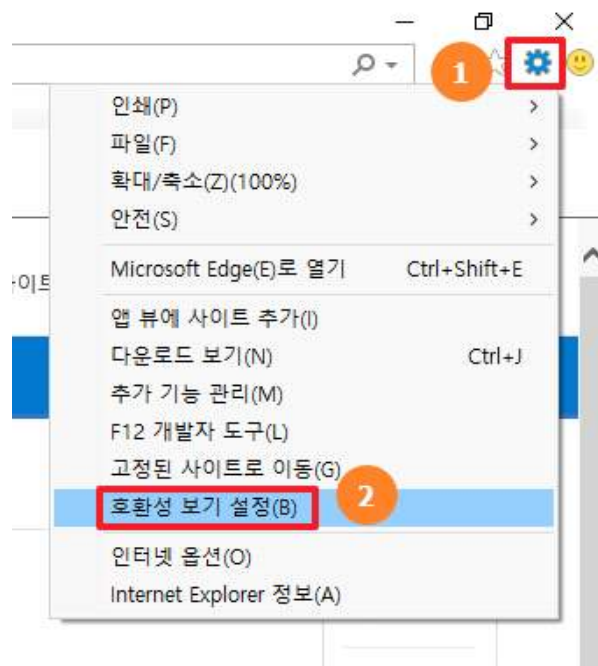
1

인쇄(P)
파일(F)
확대/축소(Z)(100%)
안전(S)

Microsoft Edge(E)로 열기 Ctrl+Shift+E

앱 뷰에 사이트 추가(I)
다운로드 보기(N) Ctrl+J
추가 기능 관리(M)
F12 개발자 도구(L)
고정된 사이트로 이동(G)
호환성 보기 설정(B)

2

인터넷 옵션(O)
Internet Explorer 정보(A)

이트